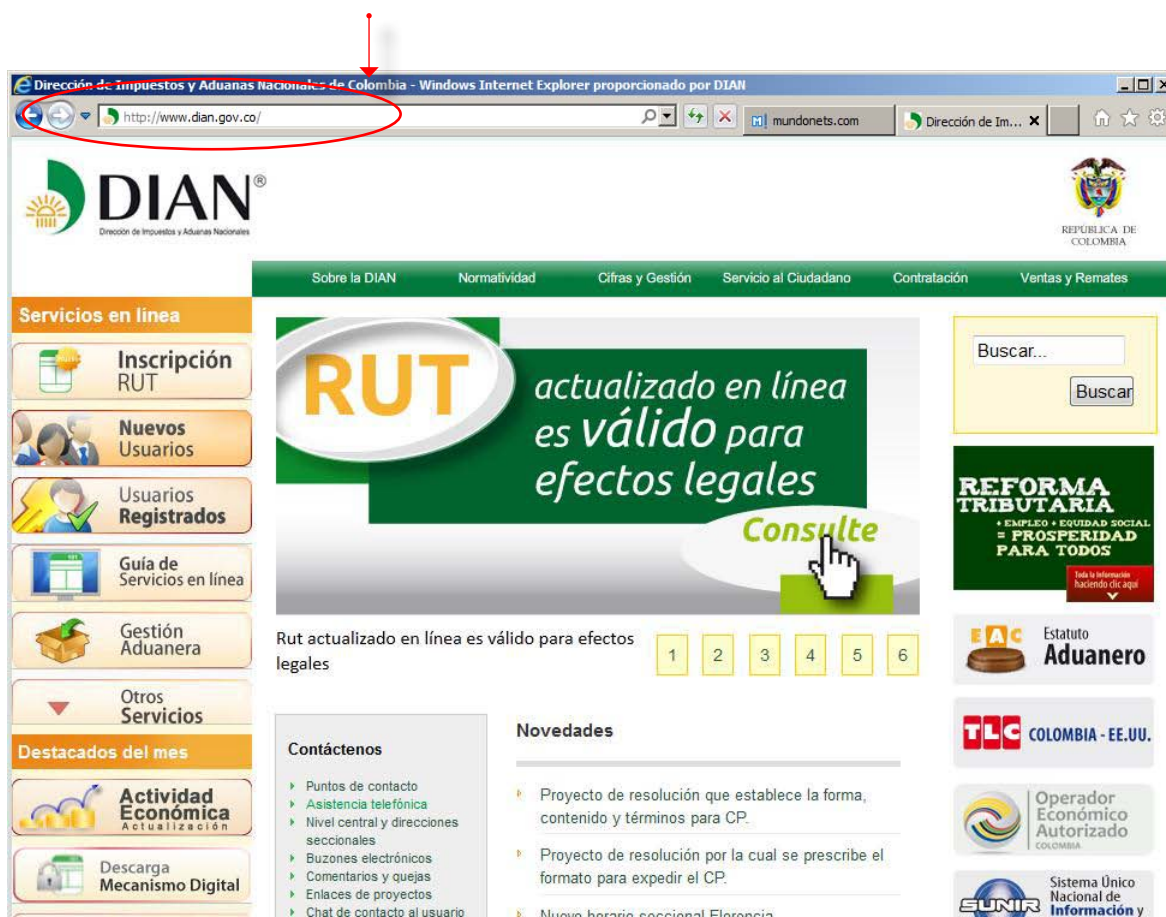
Dirección de Impuestos y Aduanas Nacionales de Colombia - Windows Internet Explorer proporcionado por DIAN

http://www.dian.gov.co/

mundonets.com

Dirección de Im...

DIAN®
Dirección de Impuestos y Aduanas Nacionales

REPÚBLICA DE COLOMBIA

Sobre la DIAN
Normatividad
Cifras y Gestión
Servicio al Ciudadano
Contratación
Ventas y Remates

Servicios en línea

Inscripción RUT

Nuevos Usuarios

Usuarios Registrados

Guía de Servicios en línea

Gestión Aduanera

Otros Servicios

Destacados del mes

Actividad Económica Actualización

Descarga Mecanismo Digital

RUT actualizado en línea es válido para efectos legales

Consulte

Rut actualizado en línea es válido para efectos legales

1 2 3 4 5 6

Buscar...

Buscar

REFORMA TRIBUTARIA
+ EMPLEO + EQUIDAD SOCIAL = PROSPERIDAD PARA TODOS
Toda la información haciendo clic aquí

EAC Estatuto Aduanero

TLC COLOMBIA - EE.UU.

Operador Económico Autorizado
COLOMBIA

SUNIR Sistema Único Nacional de Información y

Contáctenos

Puntos de contacto
Asistencia telefónica
Nivel central y direcciones seccionales
Buzones electrónicos
Comentarios y quejas
Enlaces de proyectos
Chat de contacto al usuario

Novedades

Proyecto de resolución que establece la forma, contenido y términos para CP.

Proyecto de resolución por la cual se prescribe el formato para expedir el CP.

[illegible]